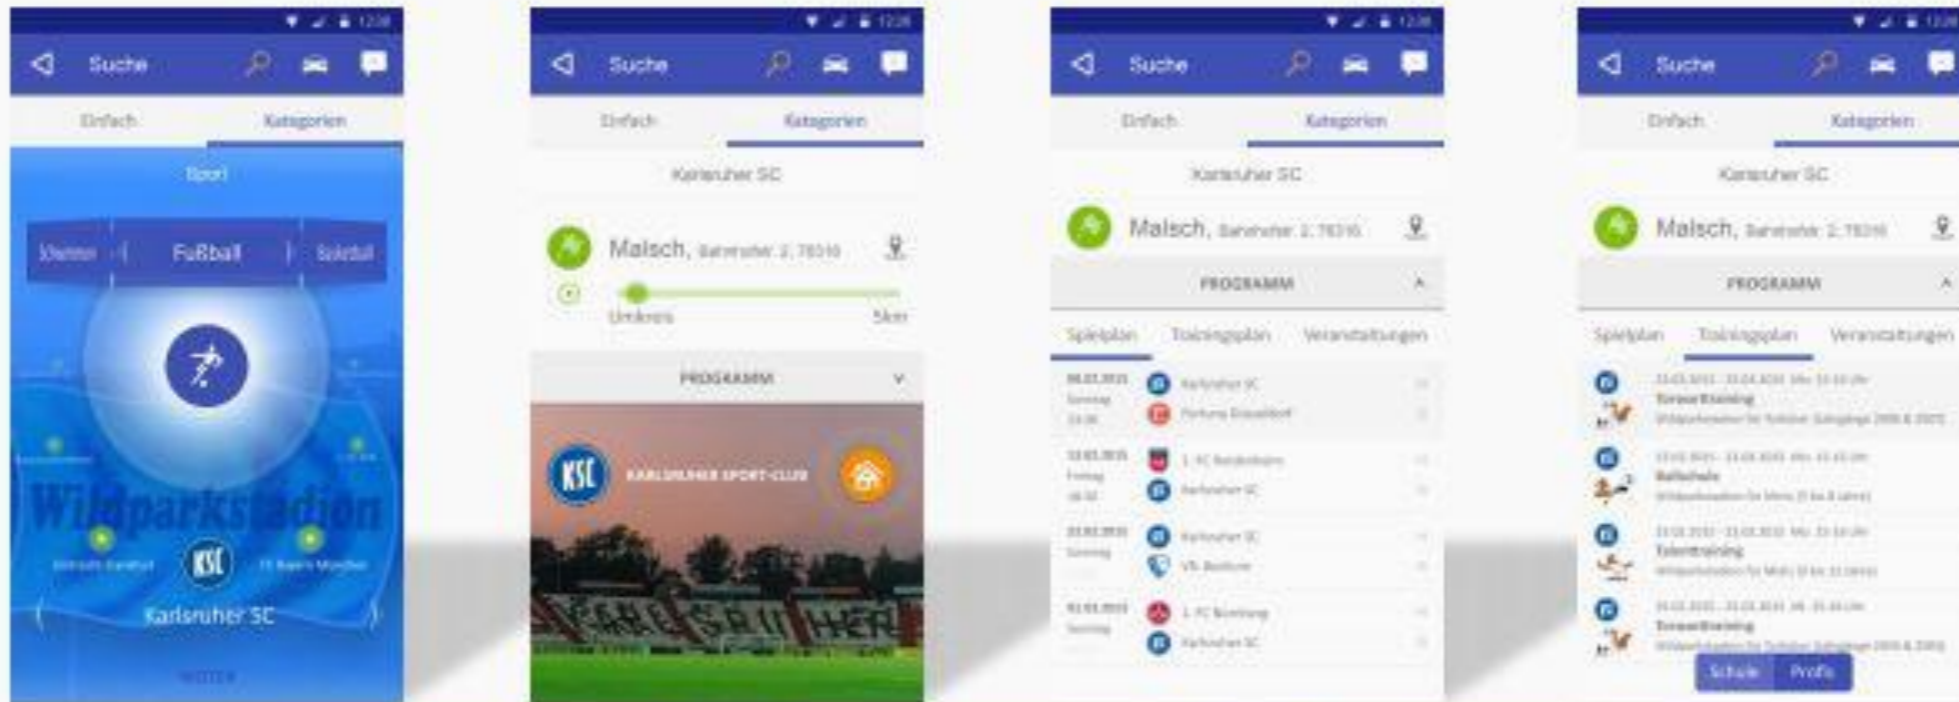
Suche

Einfach Kategorien

Sport

Kitesurfen Fußball Basketball

Wildparkstadion

KSC

Karlsruher SC

WEITER

Suche

Einfach Kategorien

Karlsruher SC

Malsch, Bahnhofstr. 2, 76316

Umkreis 5km

PROGRAMM

KSC KARLSRUHER SPORT-CLUB

Suche

Einfach Kategorien

Karlsruher SC

Malsch, Bahnhofstr. 2, 76316

PROGRAMM

Spielplan Trainingsplan Veranstaltungen

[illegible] Karlsruher SC
Fortuna Düsseldorf

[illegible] 1. FC Heidenheim
Karlsruher SC

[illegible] Karlsruher SC
VfL Bochum

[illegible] 1. FC Nürnberg
Karlsruher SC

Suche

Einfach Kategorien

Karlsruher SC

Malsch, Bahnhofstr. 2, 76316

PROGRAMM

Spielplan Trainingsplan Veranstaltungen

Torwarttraining
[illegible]

Ballschule
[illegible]

Talenttraining
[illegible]

Torwarttraining
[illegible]

Schule Profis